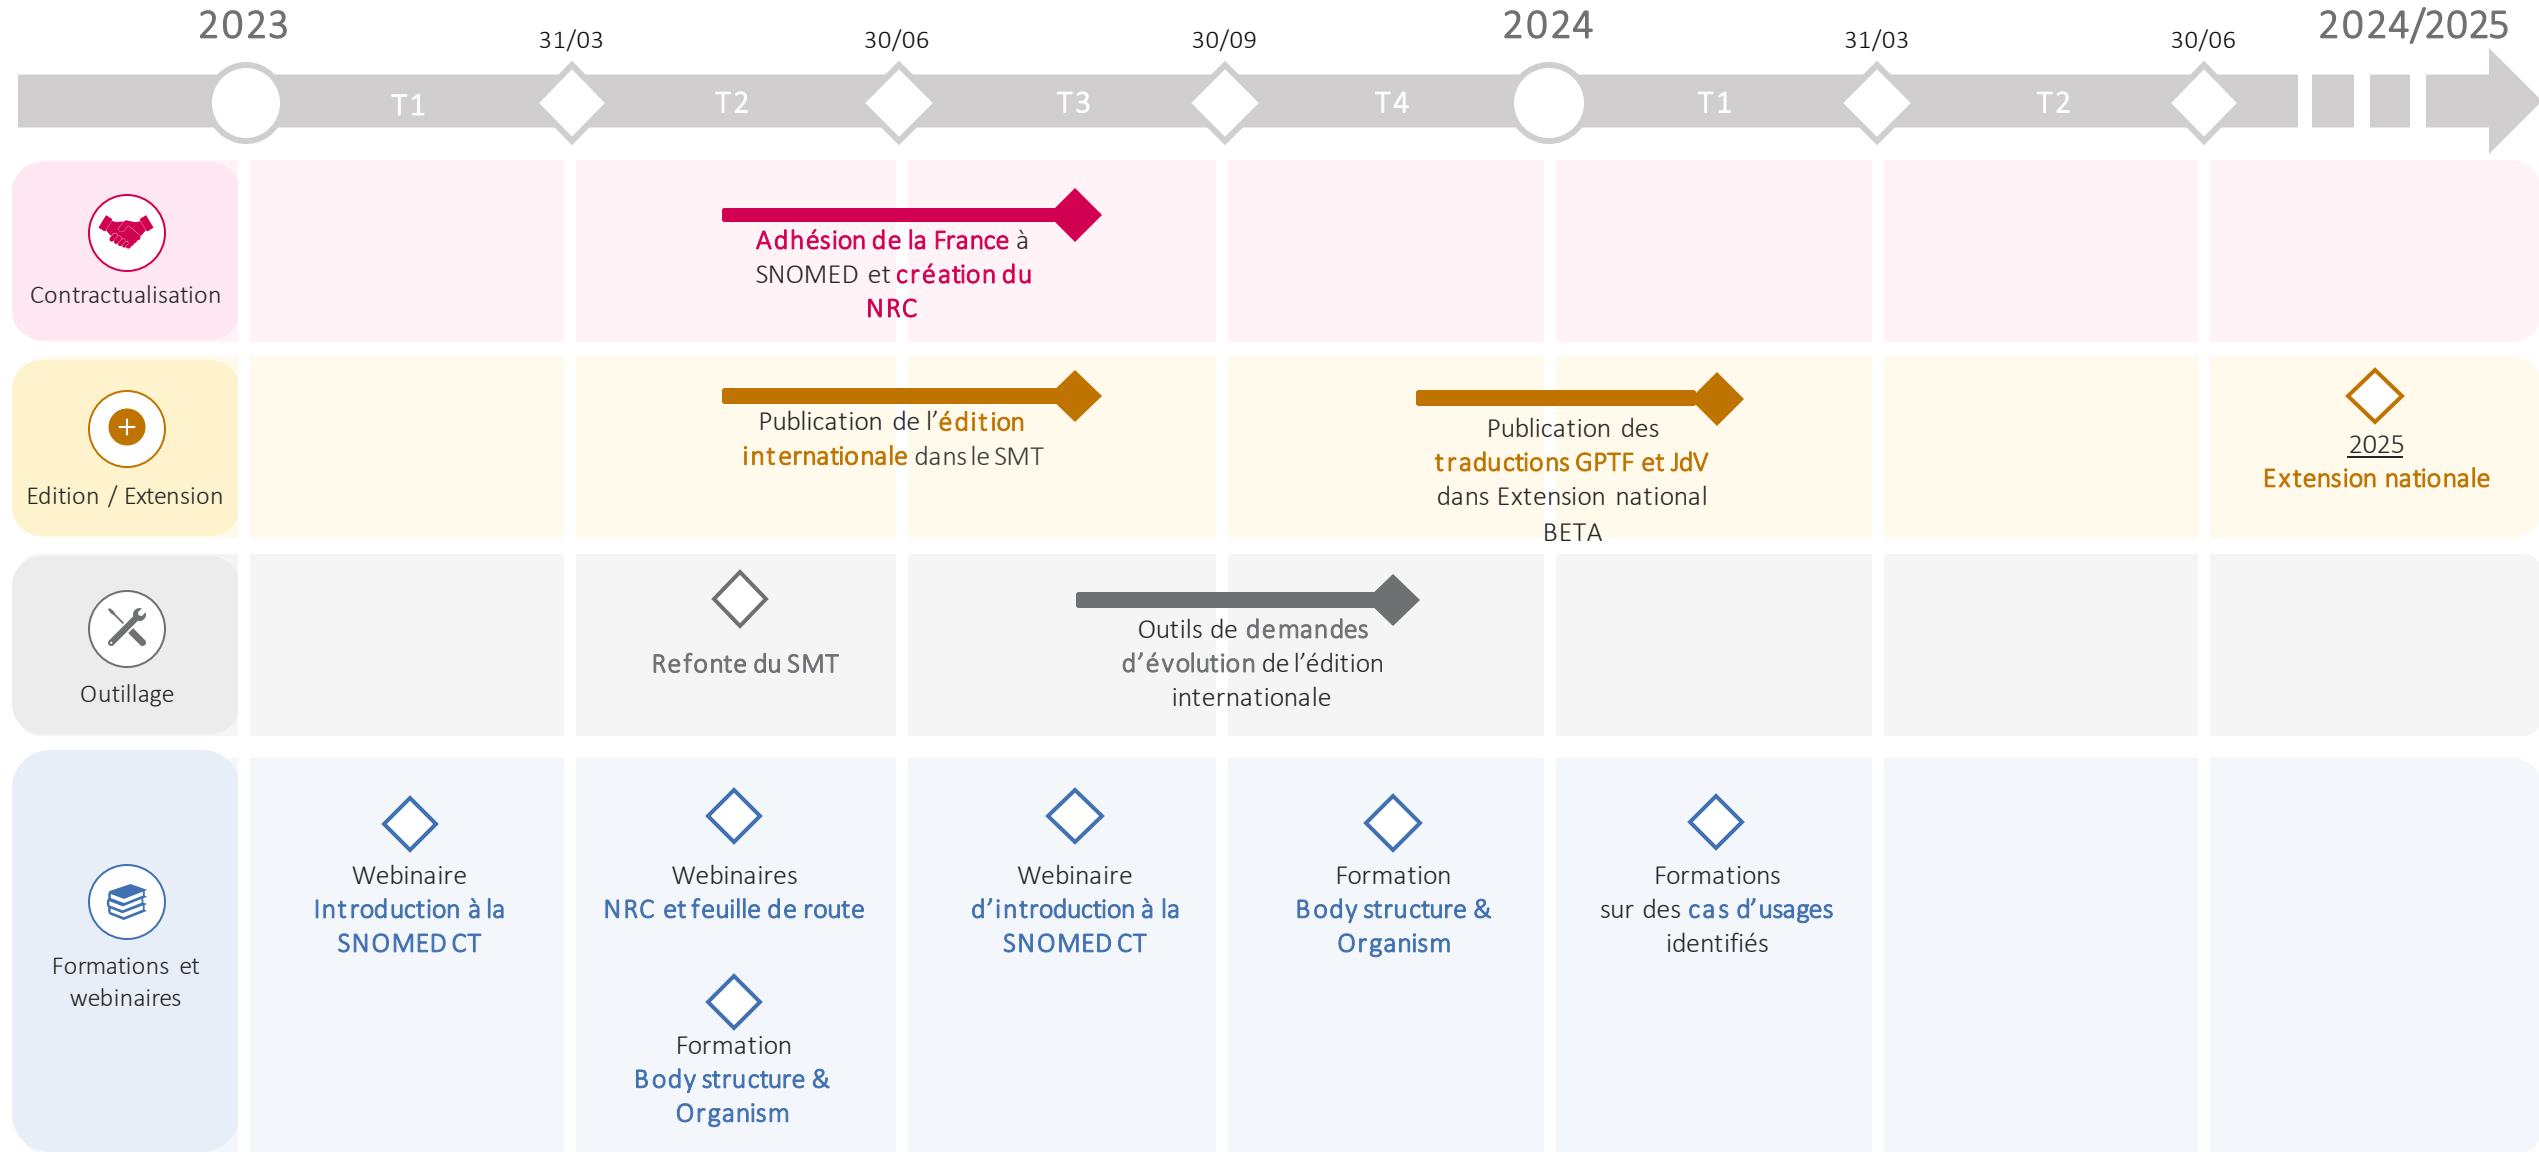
2023

31/03

30/06

30/09

2024

31/03

30/06

2024/2025

T1 T2 T3 T4 T1 T2

Contractualisation

Adhésion de la France à SNOMED et création du NRC

Edition / Extension

Publication de l'édition internationale dans le SMT

Publication des traductions GPTF et JdV dans Extension national BETA

2025
Extension nationale

Outillage

Refonte du SMT

Outils de demandes d'évolution de l'édition internationale

Formations et webinaires

Webinaire
Introduction à la SNOMED CT

Webinaires
NRC et feuille de route

Formation
Body structure & Organism

Webinaire
d'introduction à la SNOMED CT

Formation
Body structure & Organism

Formations
sur des cas d'usages identifiés